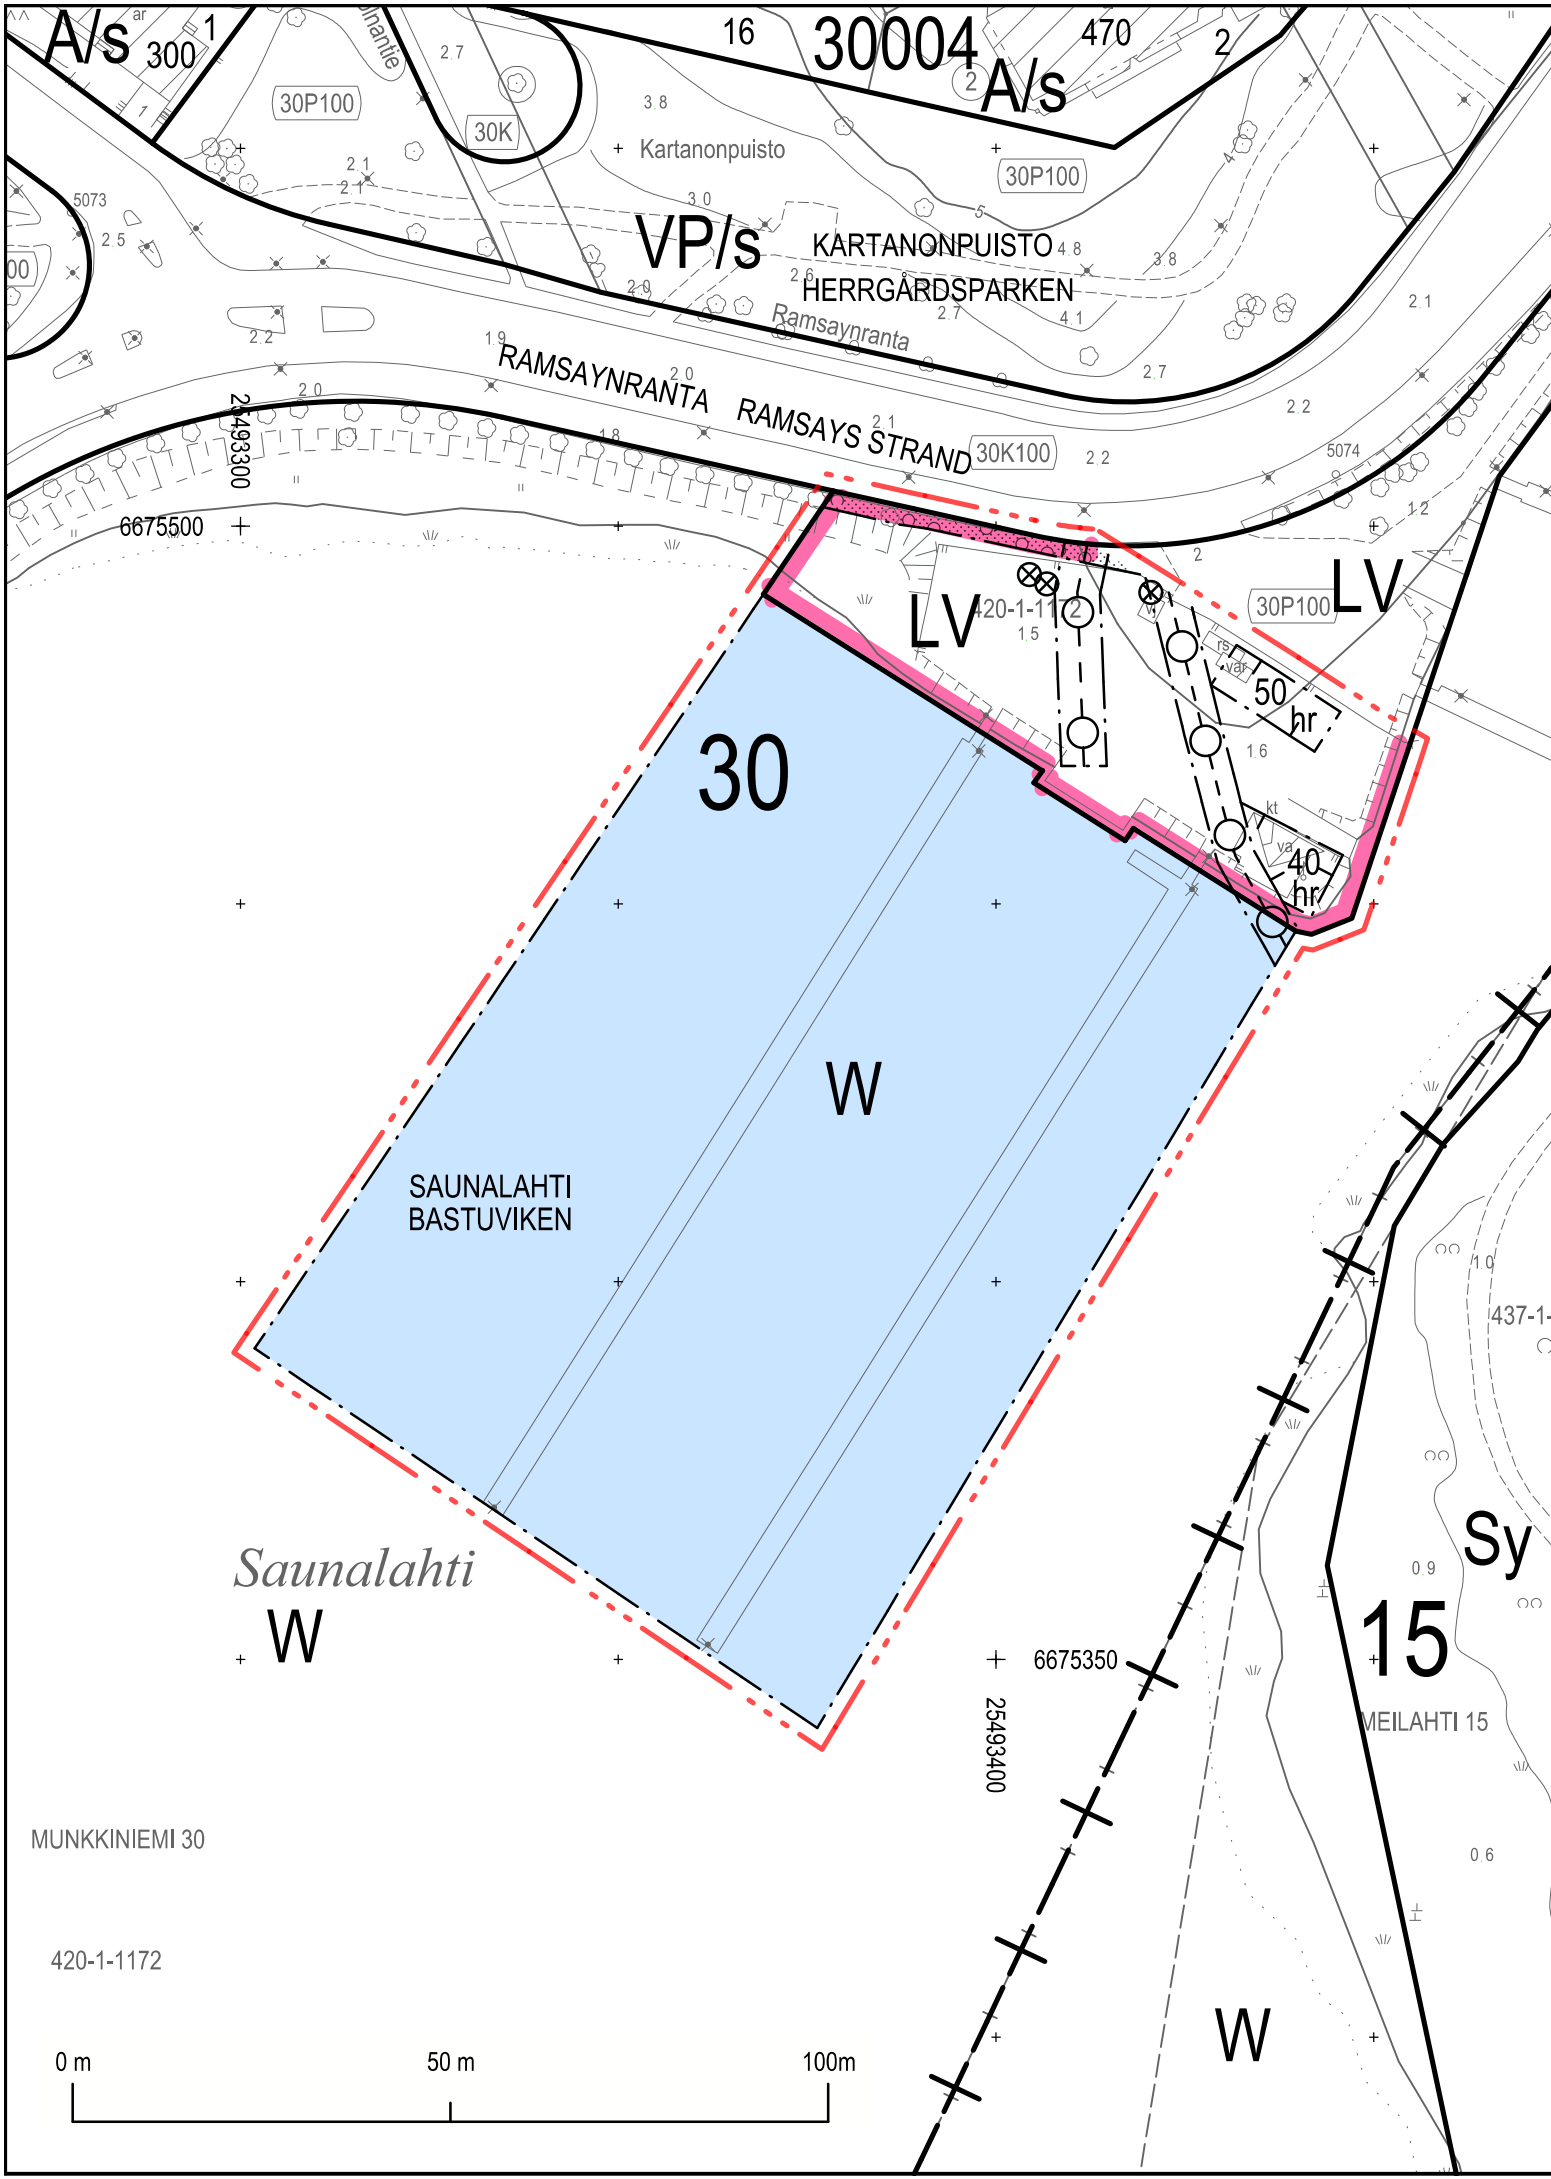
A/s ar 300 1
16 30004 470 2
A/s 2
30P100
30K
3.8
Kartanonpuisto
30P100
2.7
5073
2.5
00
2.1
2.1
3.0
VP/s
KARTANONPUISTO 4.8
HERRGÅRDSPARKEN
3.8
2.6
2.0
2.7
4.1
Ramsaynranta
2.2
1.9
2.0
RAMSAYNRANTA
RAMSAYS STRAND
2.1
30K100
2.7
2.2
2.2
2.1
2.0
25493300
1.8
5074
1.2
6675500
2
LV
420-1-1172
1.5
30P100
LV
rs
var
50 hr
1.6
kt
va
40 hr
30
W
SAUNALAHTI
BASTUVIKEN
1.0
437-1-
Saunalahti
W
Sy
0.9
15
6675350
MEILAHTI 15
25493400
MUNKKINIEMI 30
0.6
420-1-1172
0 m
50 m
100m
W